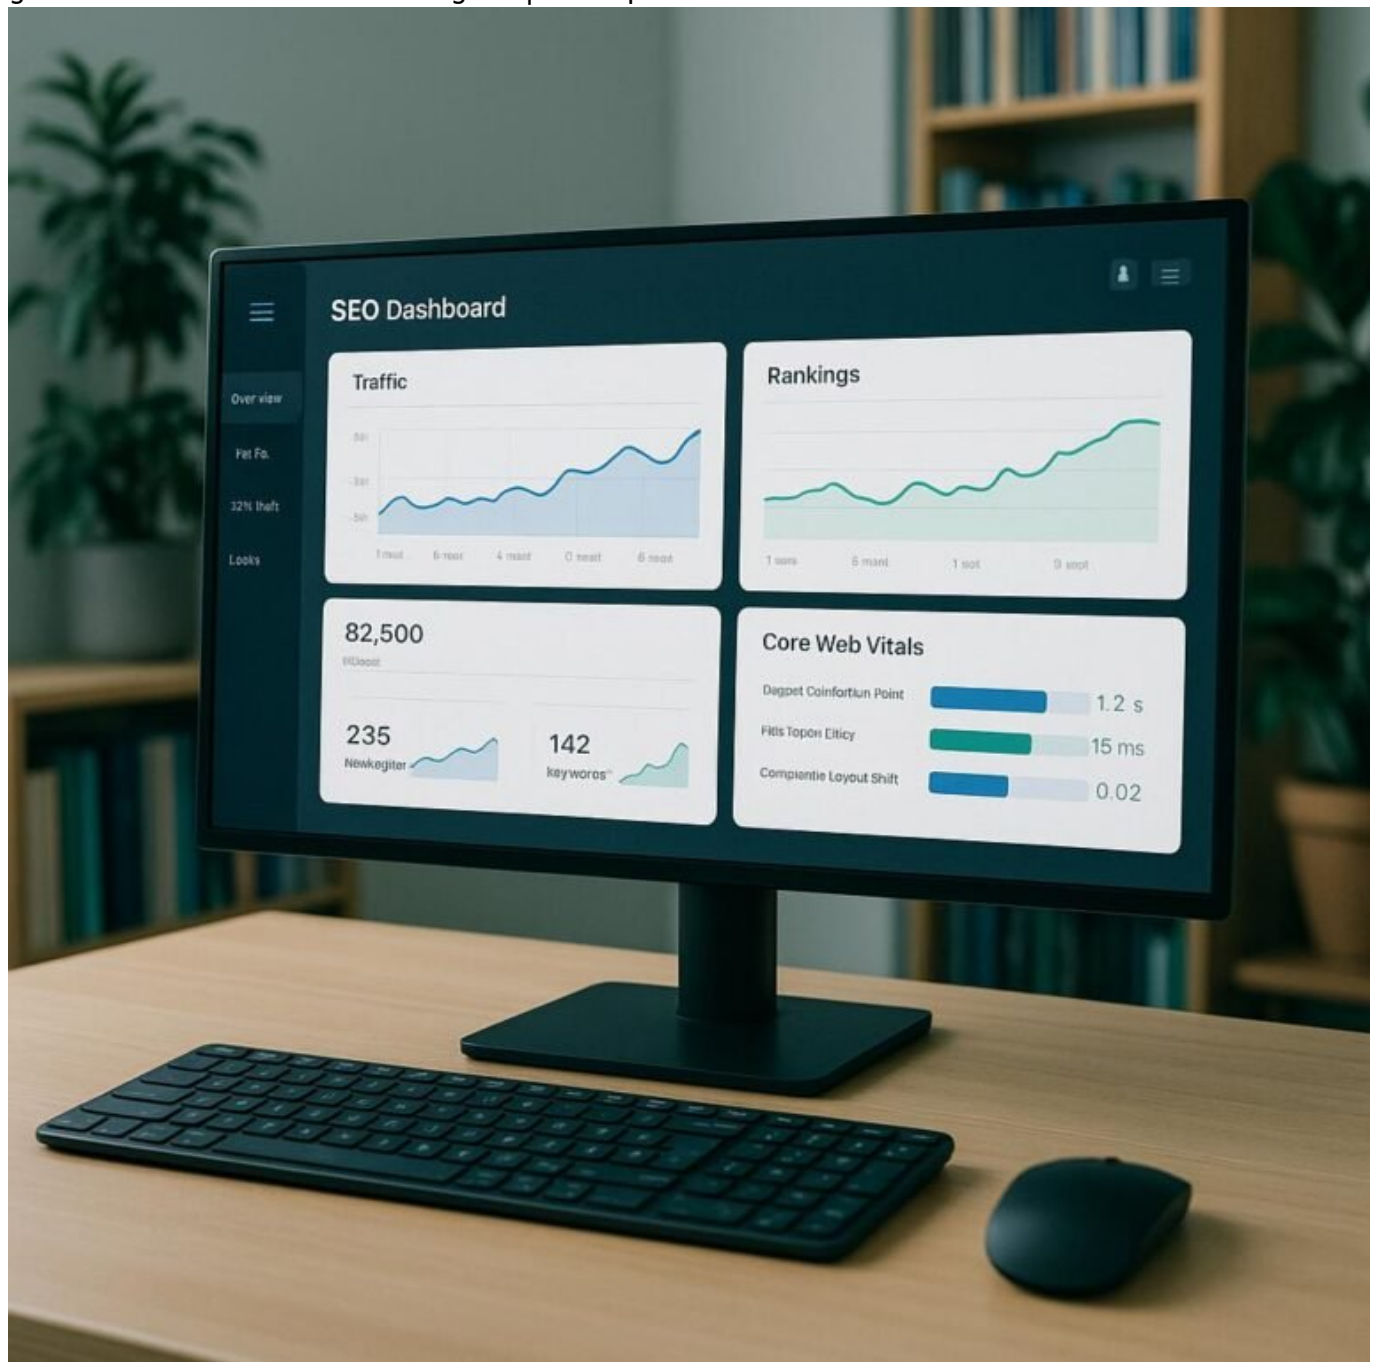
SEO Dashboard

Over view

Fat Fo.

32% lhaft

Looks

Traffic

5H

3H

5H

1 mad 6 mast 4 mast 0 mast 6 mast

Rankings

1 sors 6 mant 1 sot 9 snot

82,500

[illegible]

235

Newkegiter

142

keyworos

Core Web Vitals

Dagpet Coinfortiun Point 1.2 s

Fitis Topon Eiticy 15 ms

Compientie Loyout Shift 0.02